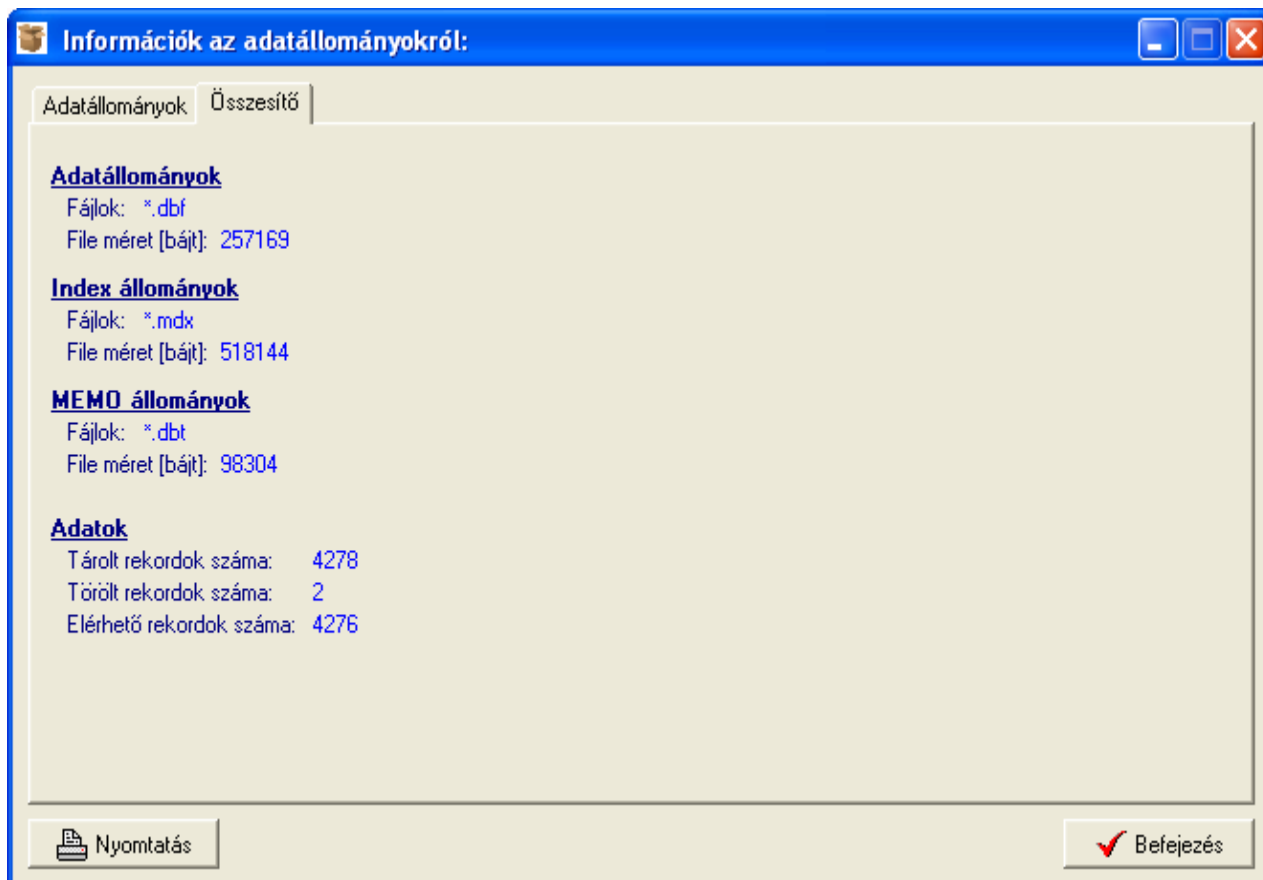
Információk az adatállományokról:

Adatállományok | Összesítő

Adatállományok
Fájlok: *.dbf
File méret [bájt]: 257169

Index állományok
Fájlok: *.mdx
File méret [bájt]: 518144

MEMO állományok
Fájlok: *.dbt
File méret [bájt]: 98304

Adatok
Tárolt rekordok száma: 4278
Törölt rekordok száma: 2
Elérhető rekordok száma: 4276

Nyomtatás

Befejezés